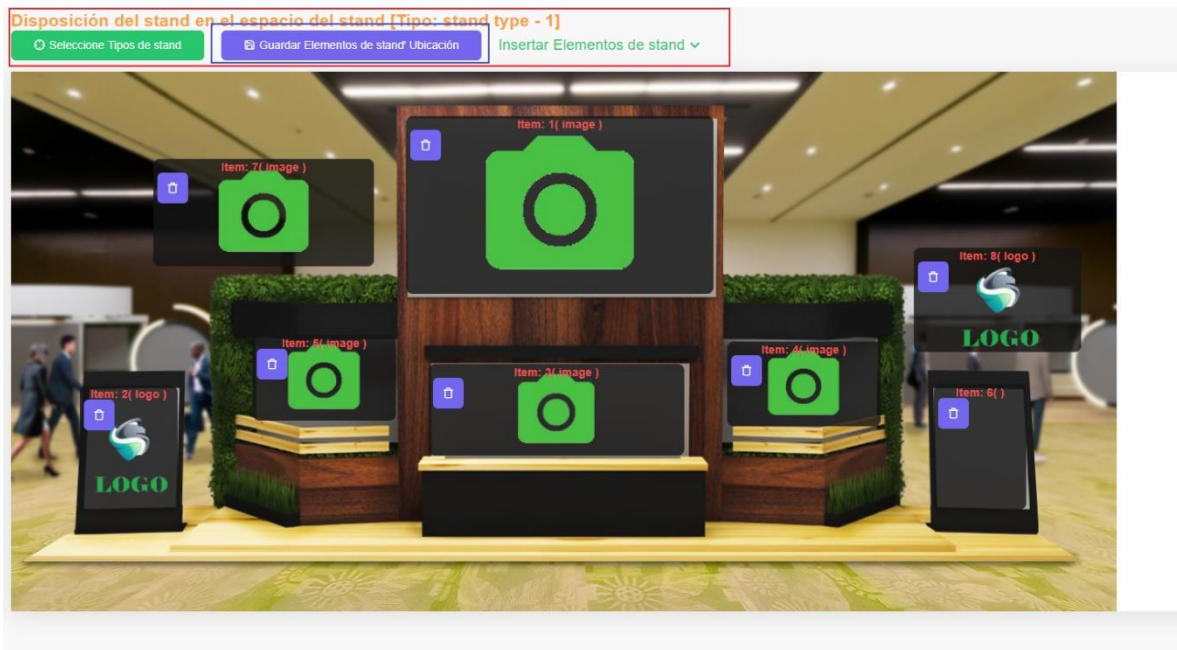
Disposición del stand en el espacio del stand [Tipo: stand type - 1]

Seleccione Tipos de stand

Guardar Elementos de stand' Ubicación

Insertar Elementos de stand

Item: 1( image )

Item: 7( image )

Item: 8( logo )

LOGO

Item: 5( image )

Item: 4( image )

Item: 3( image )

Item: 2( logo )

LOGO

Item: 6( )